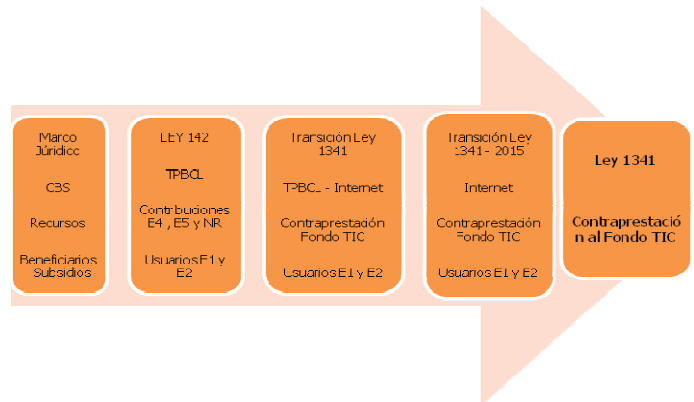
Marco Jurídico

CBS

Recursos

Beneficiarios Subsidios

LEY 142

TPBCL

Contribuciones E4 , E5 y NR

Usuarios E1 y E2

Transición Ley 1341

TPBCL - Internet

Contraprestación Fondo TIC

Usuarios E1 y E2

Transición Ley 1341 - 2015

Internet

Contraprestación Fondo TIC

Usuarios E1 y E2

Ley 1341

Contraprestación al Fondo TIC